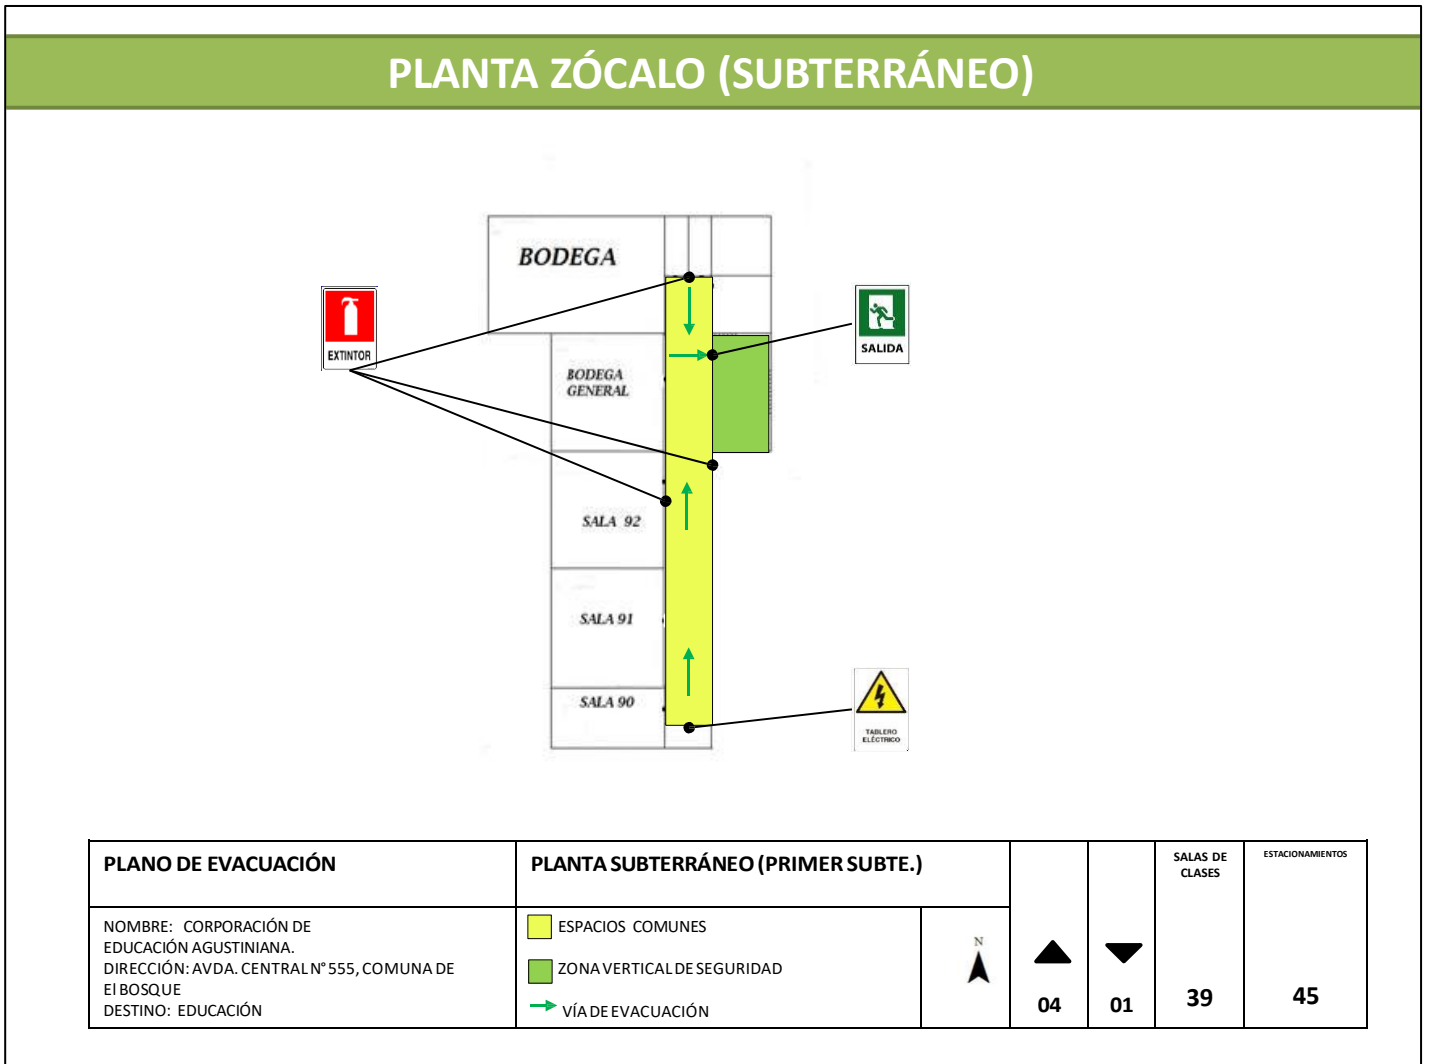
PLANTA ZÓCALO (SUBTERRÁNEO)

BODEGA

BODEGA GENERAL

SALA 92

SALA 91

SALA 90

EXTINTOR

SALIDA

TABLERO ELÉCTRICO

| PLANO DE EVACUACIÓN | PLANTA SUBTERRÁNEO (PRIMER SUBTE.) | | | | SALAS DE CLASES | ESTACIONAMIENTOS |
|---|---|---|---|---|---|---|
| NOMBRE: CORPORACIÓN DE EDUCACIÓN AGUSTINIANA. DIRECCIÓN: AVDA. CENTRAL N° 555, COMUNA DE El BOSQUE DESTINO: EDUCACIÓN | ESPACIOS COMUNES ZONA VERTICAL DE SEGURIDAD VÍA DE EVACUACIÓN | N | 04 | 01 | 39 | 45 |